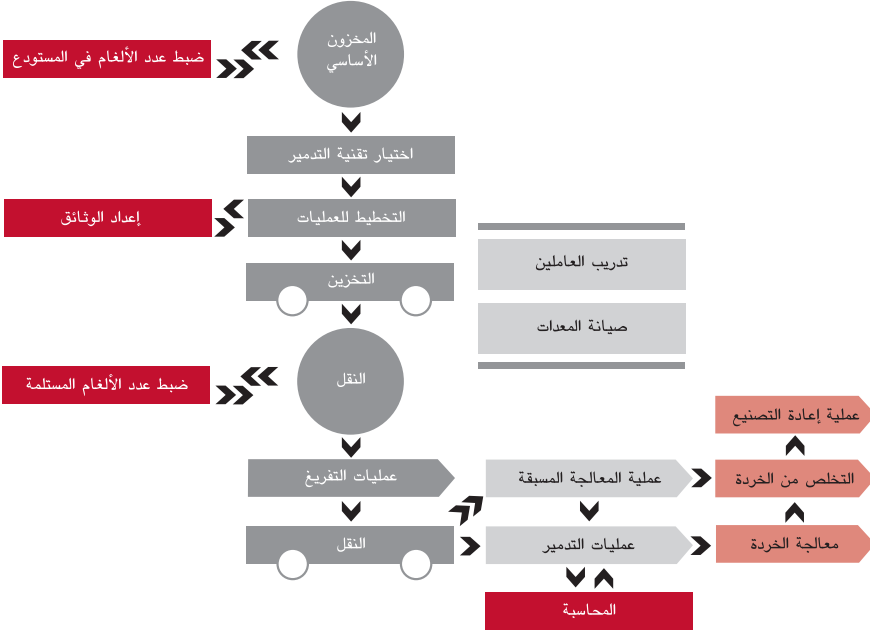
المخزون الأساسي

ضبط عدد الألغام في المستودع

اختيار تقنية التدمير

التخطيط للعمليات

إعداد الوثائق

التخزين

تدريب العاملين

صيانة المعدات

النقل

ضبط عدد الألغام المستلمة

عملية إعادة التصنيع

عمليات التفريغ

عملية المعالجة المسبقة

التخلص من الخردة

النقل

عمليات التدمير

معالجة الخردة

المحاسبة